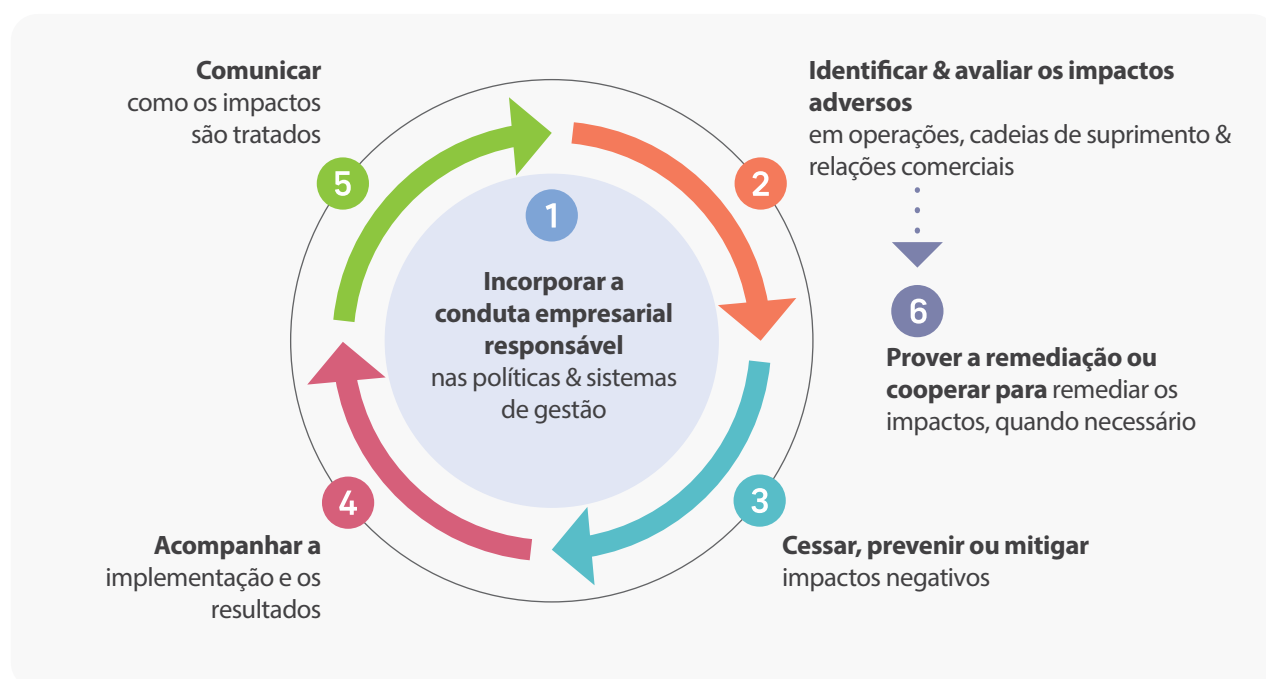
**Comunicar**
como os impactos
são tratados

5

**Identificar & avaliar os impactos adversos**
em operações, cadeias de suprimento & relações comerciais

2

1

**Incorporar a conduta empresarial responsável**
nas políticas & sistemas de gestão

6

**Prover a remediação ou cooperar para** remediar os impactos, quando necessário

4

**Acompanhar a**
implementação e os
resultados

3

**Cessar, prevenir ou mitigar**
impactos negativos